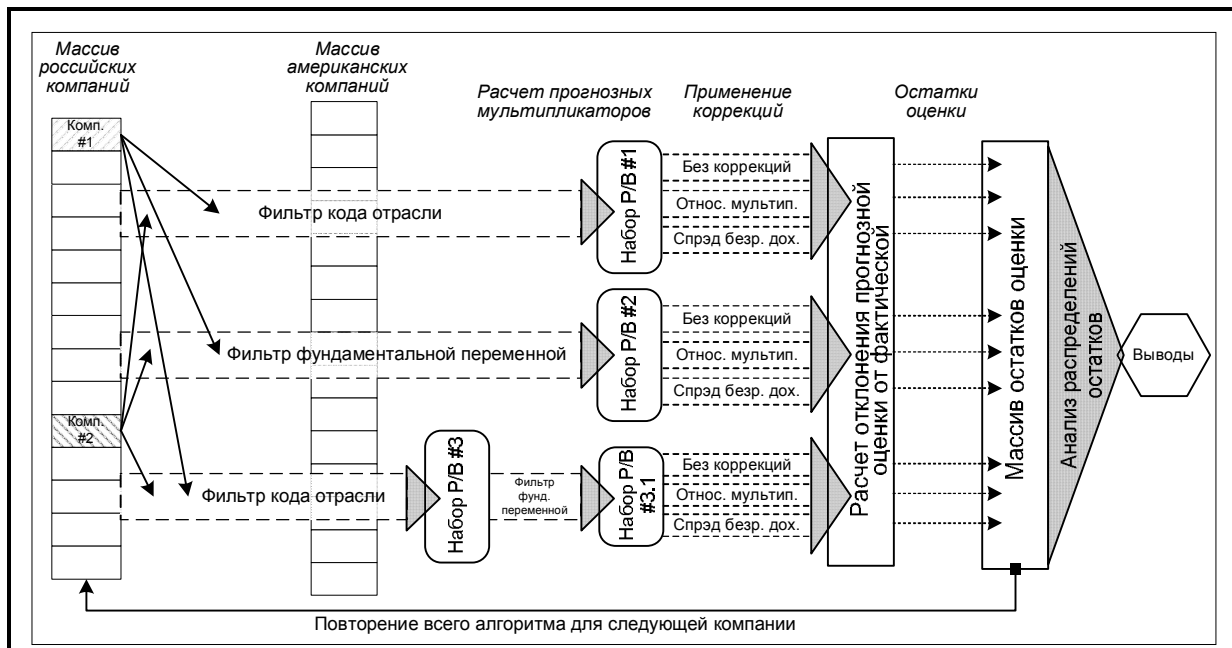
Массив российских компаний

Массив американских компаний

Расчет прогнозных мультипликаторов

Применение коррекций

Остатки оценки

Комп. #1

Фильтр кода отрасли

Набор P/B #1

Без коррекций

Относ. мультип.

Спрэд безр. дох.

Фильтр фундаментальной переменной

Набор P/B #2

Без коррекций

Относ. мультип.

Спрэд безр. дох.

Комп. #2

Фильтр кода отрасли

Набор P/B #3

Фильтр фунд. переменной

Набор P/B #3.1

Без коррекций

Относ. мультип.

Спрэд безр. дох.

Расчет отклонения прогнозной оценки от фактической

Массив остатков оценки

Анализ распределений остатков

Выводы

Повторение всего алгоритма для следующей компании